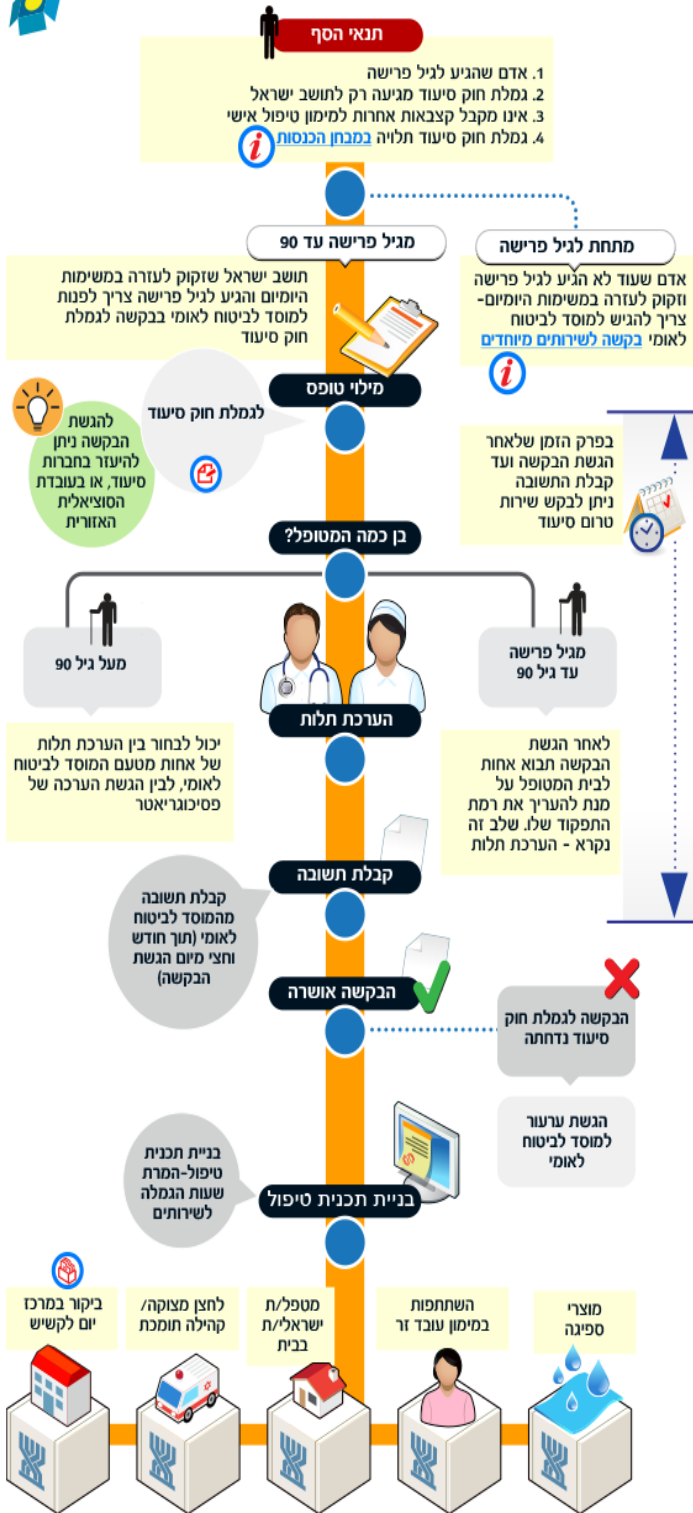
תנאי הסף

1. אדם שהגיע לגיל פרישה
2. גמלת חוק סיעוד מגיעה רק לתושב ישראל
3. אינו מקבל קצבאות אחרות למימון טיפול אישי
4. גמלת חוק סיעוד תלויה במבחן הכנסות

מגיל פרישה עד 90

מתחת לגיל פרישה

תושב ישראל שזקוק לעזרה במשימות היומיום והגיע לגיל פרישה צריך לפנות למוסד לביטוח לאומי בבקשה לגמלת חוק סיעוד

אדם שעוד לא הגיע לגיל פרישה וזקוק לעזרה במשימות היומיום- צריך להגיש למוסד לביטוח לאומי בקשה לשירותים מיוחדים

מילוי טופס

לגמלת חוק סיעוד

להגשת הבקשה ניתן להיעזר בחברות סיעוד, או בעובדת הסוציאלית האזורית

בפרק הזמן שלאחר הגשת הבקשה ועד קבלת התשובה ניתן לבקש שירות טרום סיעוד

בן כמה המטופל?

מעל גיל 90

מגיל פרישה עד גיל 90

הערכת תלות

יכול לבחור בין הערכת תלות של אחות מטעם המוסד לביטוח לאומי, לבין הגשת הערכה של פסיכוגריאטר

לאחר הגשת הבקשה תבוא אחות לבית המטופל על מנת להעריך את רמת התפקוד שלו. שלב זה נקרא - הערכת תלות

קבלת תשובה

קבלת תשובה מהמוסד לביטוח לאומי (תוך חודש וחצי מיום הגשת הבקשה)

הבקשה אושרה

הבקשה לגמלת חוק סיעוד נדחתה

הגשת ערעור למוסד לביטוח לאומי

בניית תכנית טיפול-המרת שעות הגמלה לשירותים

בניית תכנית טיפול

ביקור במרכז יום לקשיש

לחצן מצוקה/ קהילה תומכת

מטפל/ת ישראלי/ת בבית

השתתפות במימון עובד זר

מוצרי ספיגה